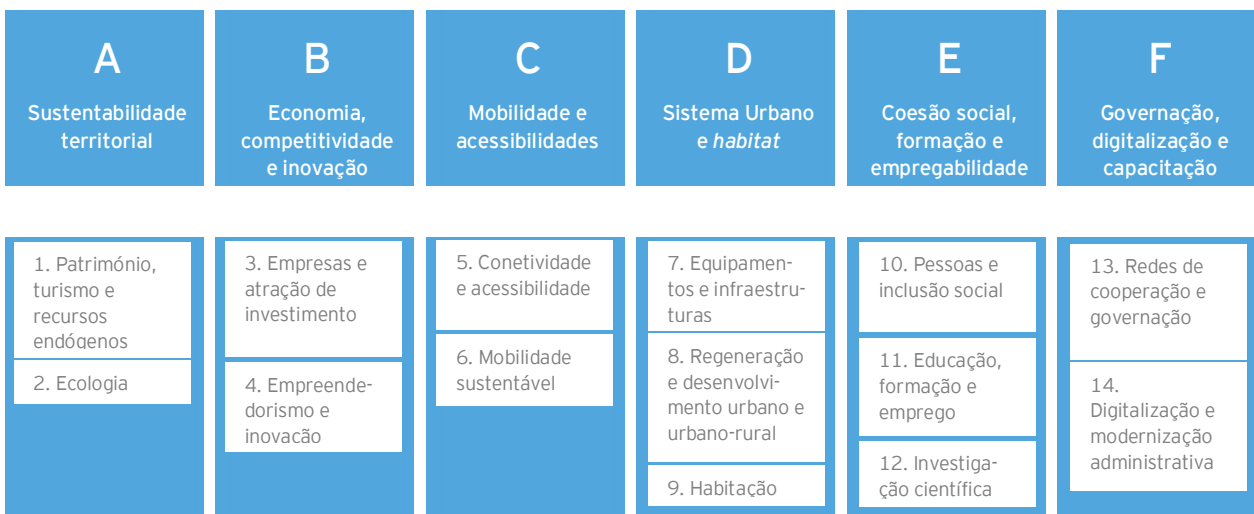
A
Sustentabilidade territorial

B
Economia, competitividade e inovação

C
Mobilidade e acessibilidades

D
Sistema Urbano e *habitat*

E
Coesão social, formação e empregabilidade

F
Governação, digitalização e capacitação

1. Património, turismo e recursos endógenos

2. Ecologia

3. Empresas e atração de investimento

4. Empreendedorismo e inovação

5. Conetividade e acessibilidade

6. Mobilidade sustentável

7. Equipamentos e infraestruturas

8. Regeneração e desenvolvimento urbano e urbano-rural

9. Habitação

10. Pessoas e inclusão social

11. Educação, formação e emprego

12. Investigação científica

13. Redes de cooperação e governação

14. Digitalização e modernização administrativa